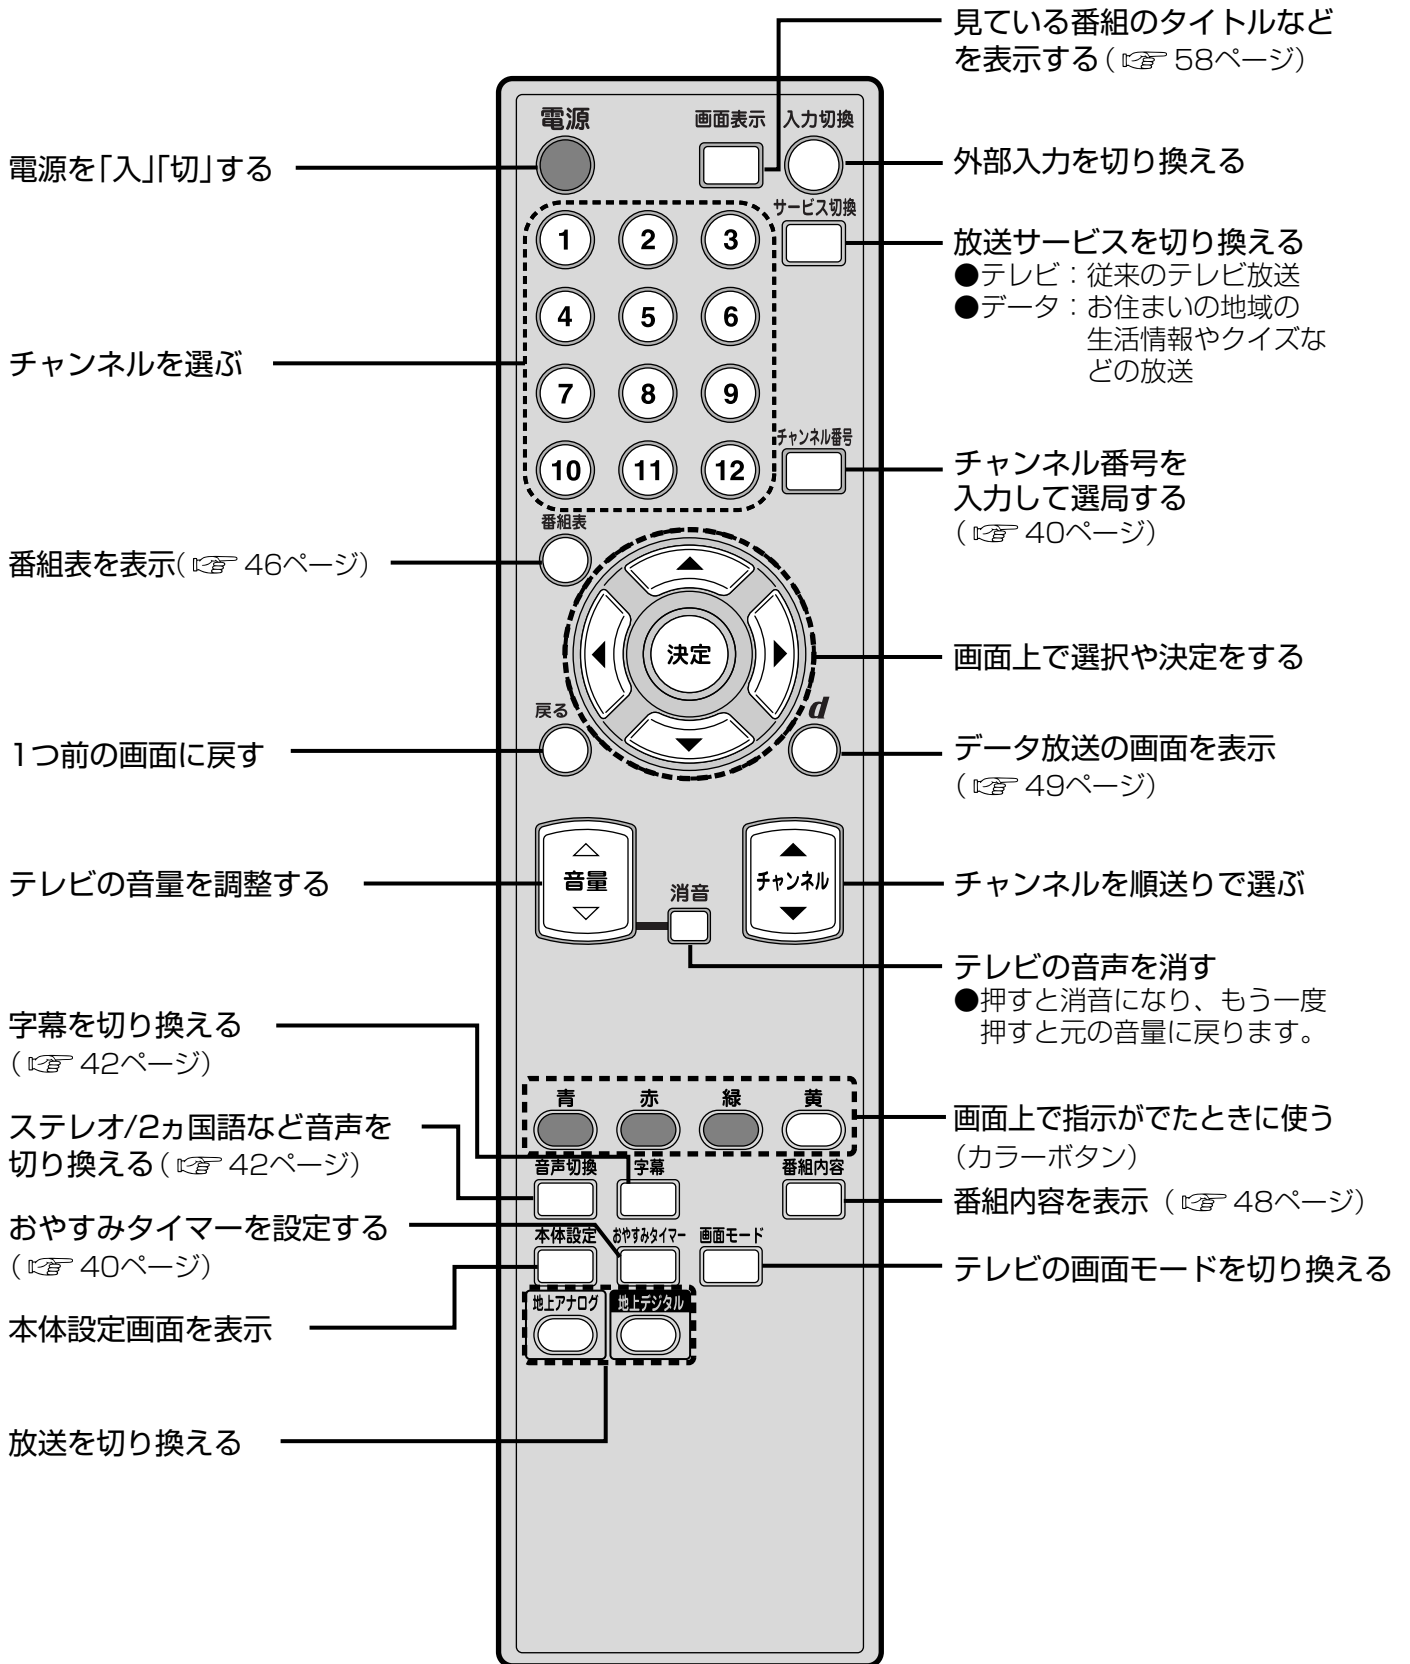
見ている番組のタイトルなどを表示する（☞ 58ページ）

電源　画面表示　入力切換

電源を「入」「切」する

外部入力を切り換える

サービス切換

1　2　3

放送サービスを切り換える
●テレビ：従来のテレビ放送
●データ：お住まいの地域の生活情報やクイズなどの放送

4　5　6

チャンネルを選ぶ

7　8　9

チャンネル番号

10　11　12

チャンネル番号を入力して選局する
（☞ 40ページ）

番組表

番組表を表示（☞ 46ページ）

決定

画面上で選択や決定をする

戻る　d

1つ前の画面に戻す

データ放送の画面を表示
（☞ 49ページ）

音量　消音　チャンネル

テレビの音量を調整する

チャンネルを順送りで選ぶ

テレビの音声を消す
●押すと消音になり、もう一度押すと元の音量に戻ります。

字幕を切り換える
（☞ 42ページ）

青　赤　緑　黄

ステレオ/2ヵ国語など音声を切り換える（☞ 42ページ）

画面上で指示がでたときに使う
（カラーボタン）

音声切換　字幕　番組内容

番組内容を表示（☞ 48ページ）

おやすみタイマーを設定する
（☞ 40ページ）

本体設定　おやすみタイマー　画面モード

テレビの画面モードを切り換える

地上アナログ　地上デジタル

本体設定画面を表示

放送を切り換える